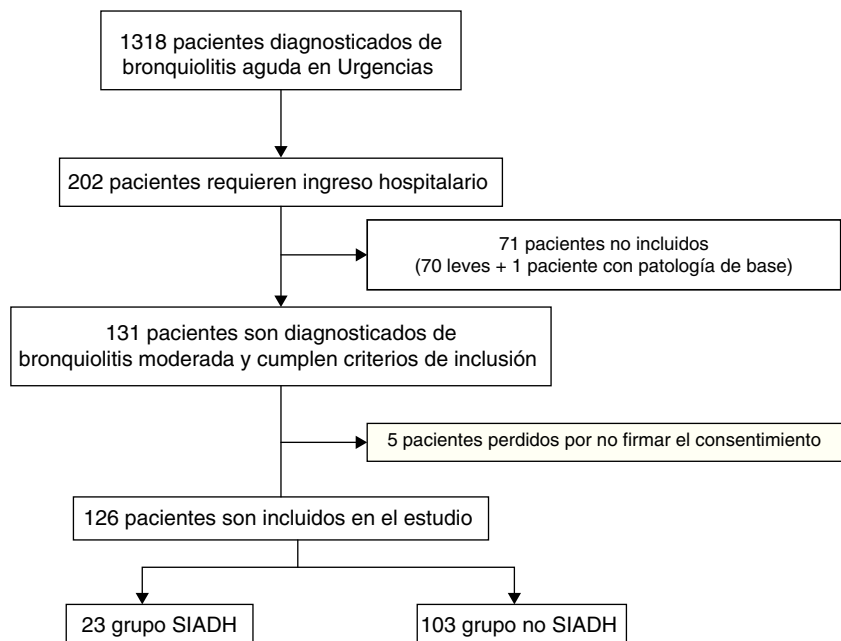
1318 pacientes diagnosticados de bronquiolitis aguda en Urgencias

202 pacientes requieren ingreso hospitalario

71 pacientes no incluidos
(70 leves + 1 paciente con patología de base)

131 pacientes son diagnosticados de bronquiolitis moderada y cumplen criterios de inclusión

5 pacientes perdidos por no firmar el consentimiento

126 pacientes son incluidos en el estudio

23 grupo SIADH

103 grupo no SIADH